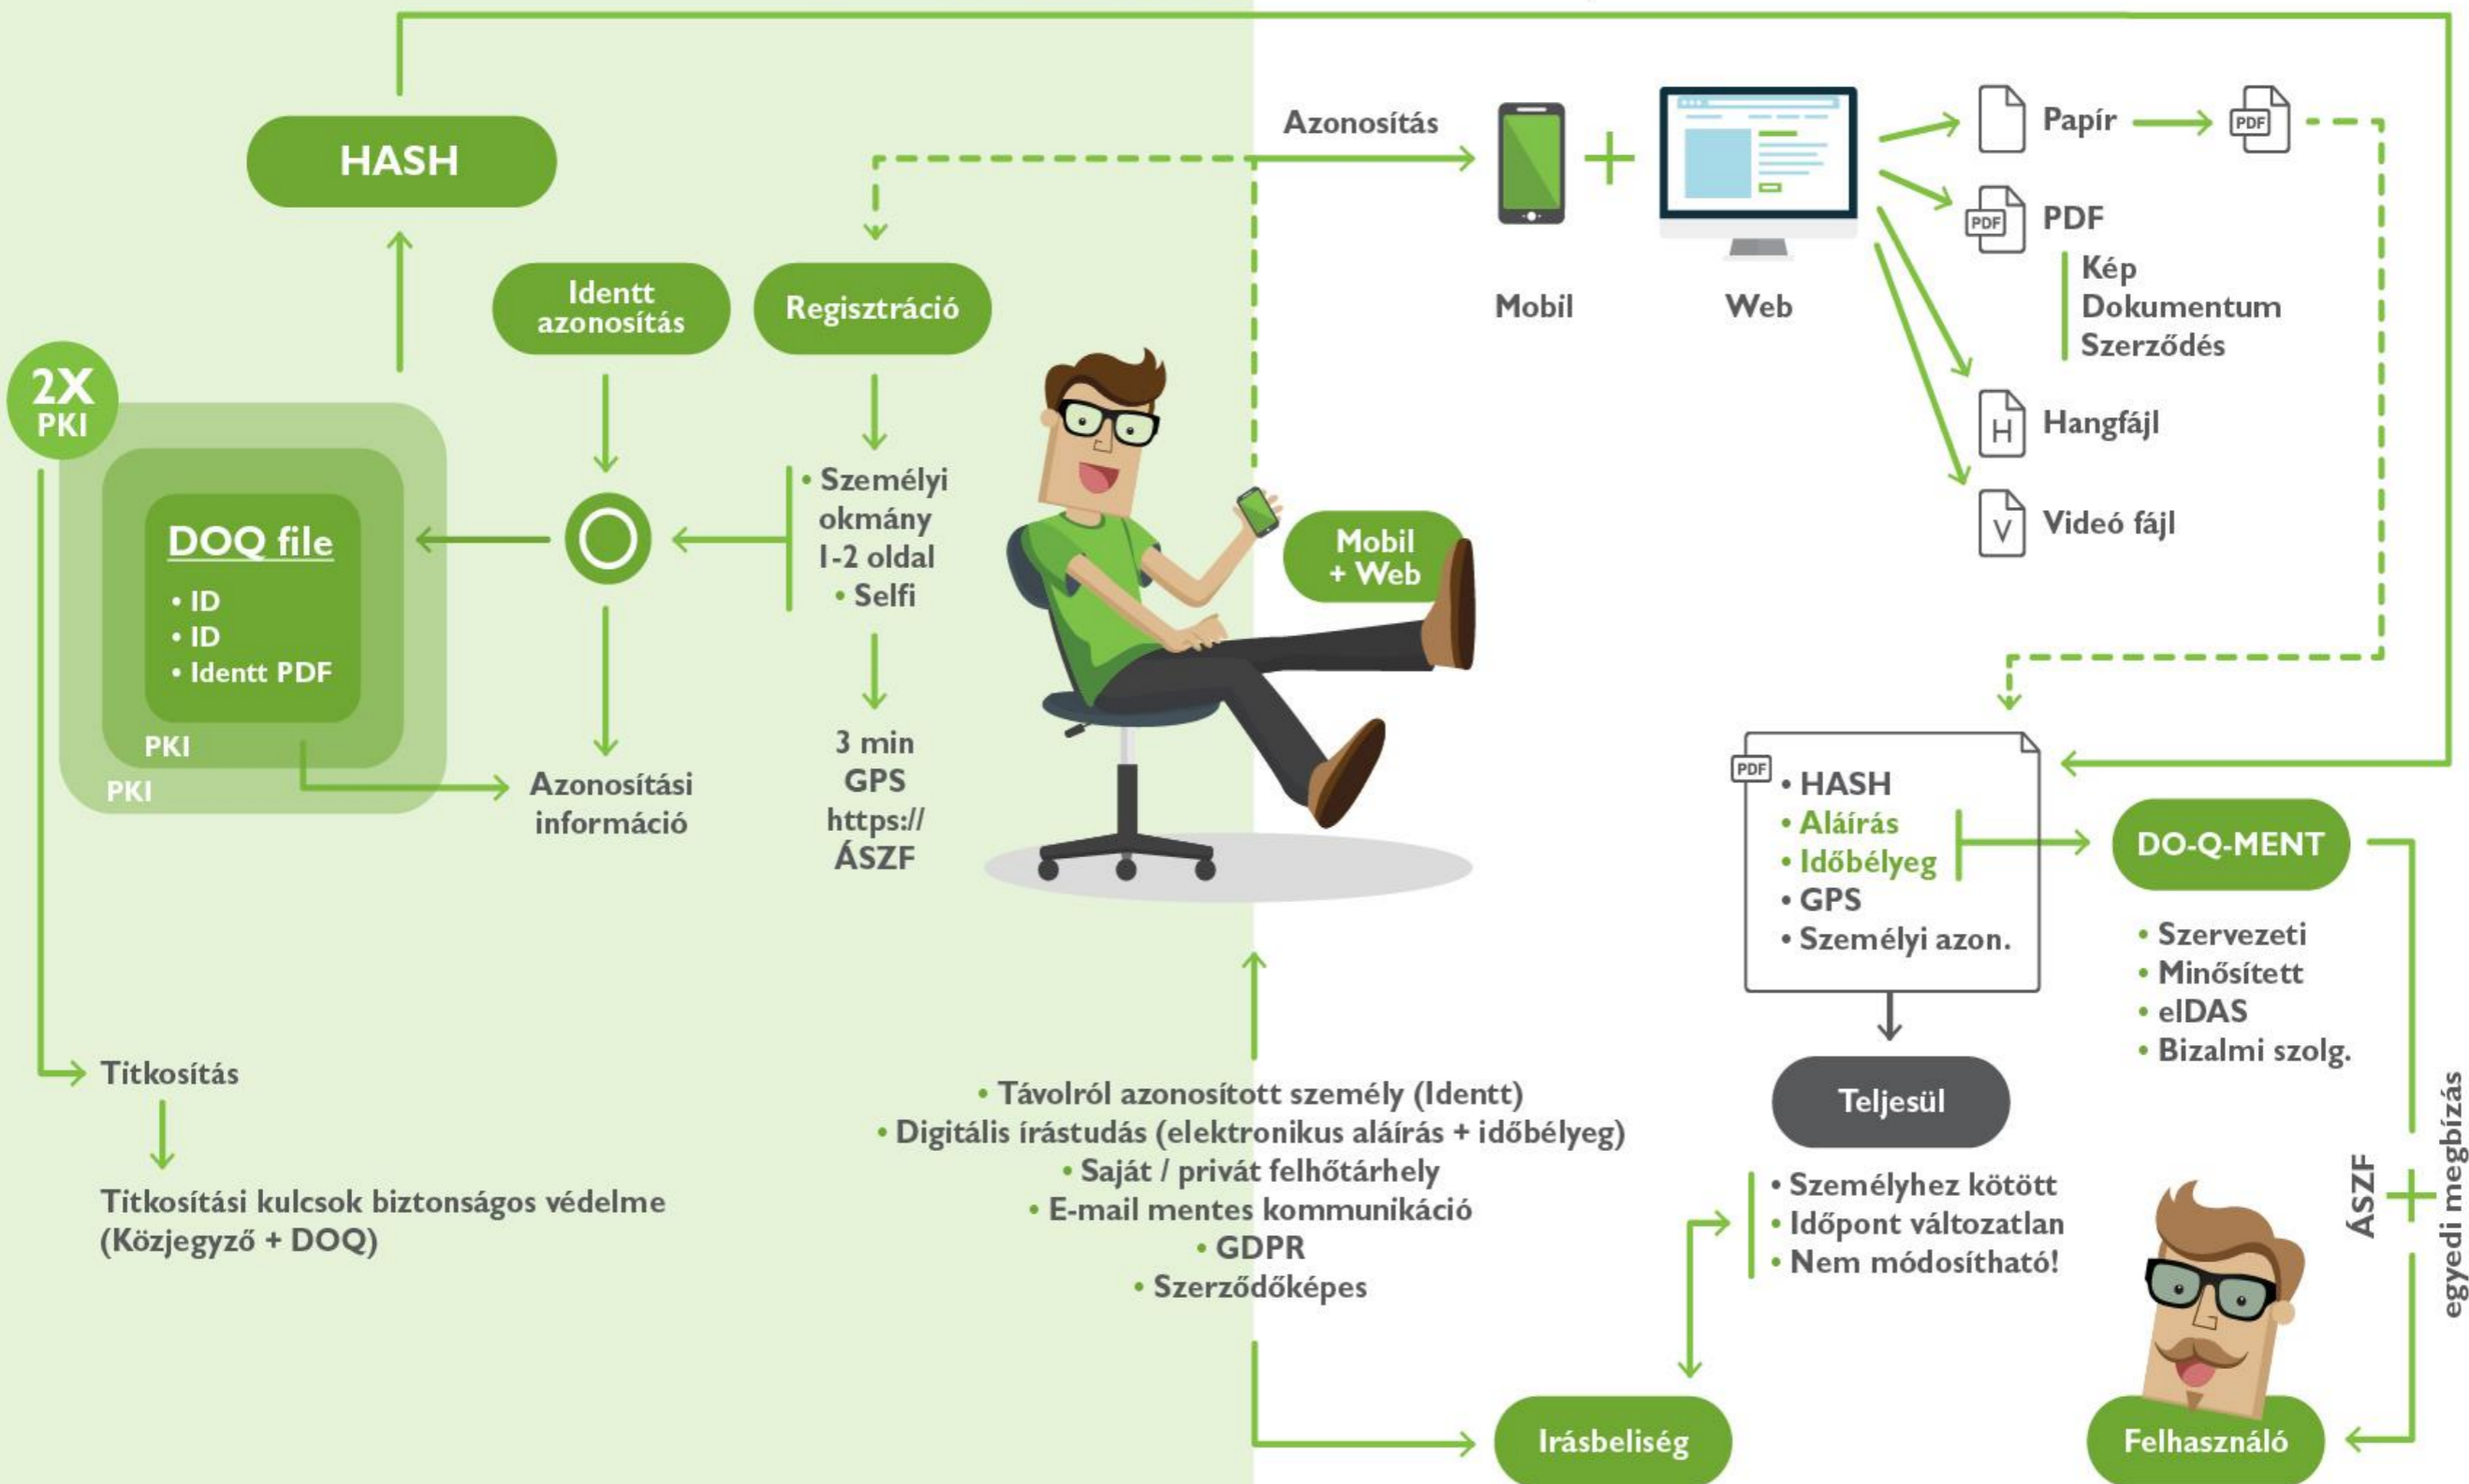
HASH

Identt azonosítás

Regisztráció

2X PKI

DOQ file
• ID
• ID
• Identt PDF

PKI
PKI

• Személyi okmány 1-2 oldal
• Selfi

3 min
GPS
https://
ÁSZF

Azonosítási információ

Azonosítás

Mobil
Web

Mobil + Web

Papír
PDF
PDF
PDF
Kép
Dokumentum
Szerződés
H
Hangfájl
V
Videó fájl

PDF
• HASH
• Aláírás
• Időbélyeg
• GPS
• Személyi azon.

DO-Q-MENT

• Szervezeti
• Minősített
• eIDAS
• Bizalmi szolg.

Teljesül

• Személyhez kötött
• Időpont változatlan
• Nem módosítható!

ÁSZF + egyedi megbízás

Titkosítás

Titkosítási kulcsok biztonságos védelme (Közjegyző + DOQ)

• Távolról azonosított személy (Identt)
• Digitális írástudás (elektronikus aláírás + időbélyeg)
• Saját / privát felhőtárhely
• E-mail mentes kommunikáció
• GDPR
• Szerződőképes

Irásbeliség

Felhasználó